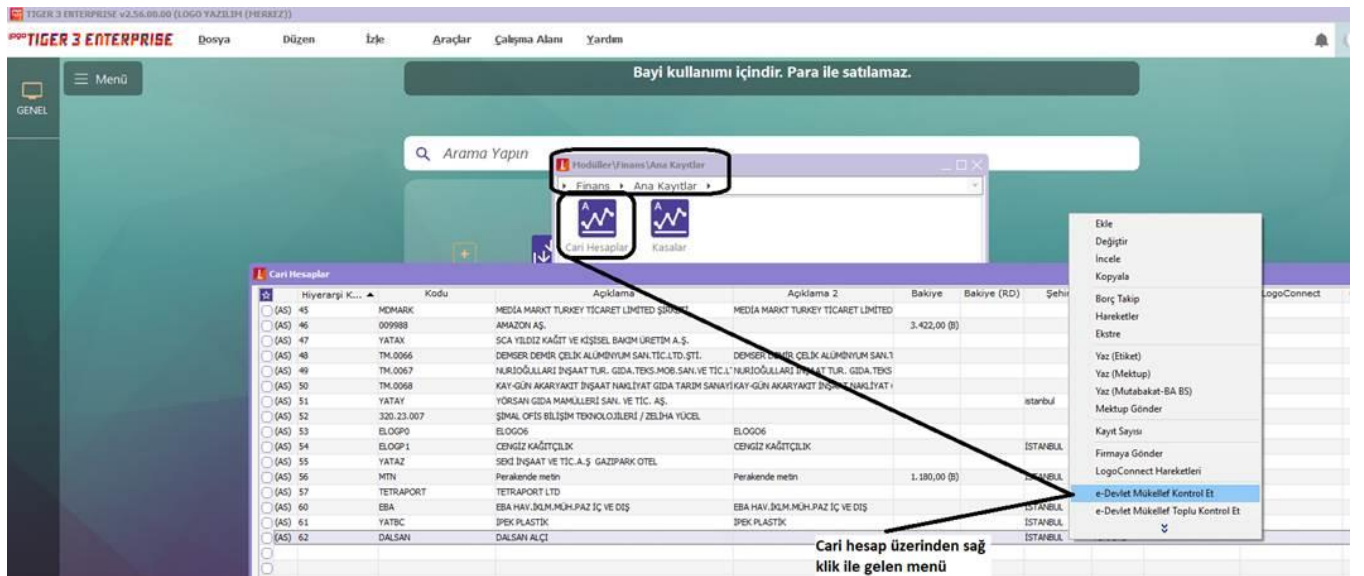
TIGER 3 ENTERPRISE v2.56.00.00 (LOGO YAZILIM (MERKEZ))

TIGER 3 ENTERPRISE Dosya Düzen İzle Araçlar Çalışma Alanı Yardım

GENEL

☰ Menü

Bayi kullanımı içindir. Para ile satılamaz.

Arama Yapın

Modüller\Finans\Ana Kayıtlar

Finans › Ana Kayıtlar ›

Cari Hesaplar Kasalar

Cari Hesaplar

| | Hiyerarşi K... | Kodu | Açıklama | Açıklama 2 | Bakiye | Bakiye (RD) | Şehir | LogoConnect |
|---|---|---|---|---|---|---|---|---|
| (AS) | 45 | MDMARK | MEDIA MARKT TURKEY TİCARET LİMİTED ŞİRKETİ | MEDIA MARKT TURKEY TİCARET LİMİTED | | | | |
| (AS) | 46 | 009988 | AMAZON AŞ. | | 3.422,00 (B) | | | |
| (AS) | 47 | YATAX | SCA YILDIZ KAĞIT VE KİŞİSEL BAKIM ÜRETİM A.Ş. | | | | | |
| (AS) | 48 | TM.0066 | DEMSER DEMİR ÇELİK ALÜMİNYUM SAN.TİC.LTD.ŞTİ. | DEMSER DEMİR ÇELİK ALÜMİNYUM SAN.T | | | | |
| (AS) | 49 | TM.0067 | NURİOĞULLARI İNŞAAT TUR. GIDA.TEKS.MOB.SAN.VE TİC.L | NURİOĞULLARI İNŞAAT TUR. GIDA.TEKS | | | | |
| (AS) | 50 | TM.0068 | KAY-GÜN AKARYAKIT İNŞAAT NAKLİYAT GIDA TARIM SANAYİ | KAY-GÜN AKARYAKIT İNŞAAT NAKLİYAT | | | | |
| (AS) | 51 | YATAY | YÖRSAN GIDA MAMÜLLERİ SAN. VE TİC. AŞ. | | | | istanbul | |
| (AS) | 52 | 320.23.007 | ŞİMAL OFİS BİLİŞİM TEKNOLOJİLERİ / ZELİHA YÜCEL | | | | | |
| (AS) | 53 | ELOGP0 | ELOGO6 | ELOGO6 | | | | |
| (AS) | 54 | ELOGP1 | CENGİZ KAĞITÇILIK | CENGİZ KAĞITÇILIK | | | İSTANBUL | |
| (AS) | 55 | YATAZ | SEKİ İNŞAAT VE TİC.A.Ş GAZİPARK OTEL | | | | | |
| (AS) | 56 | MTN | Perakende metin | Perakende metin | 1.180,00 (B) | | İSTANBUL | |
| (AS) | 57 | TETRAPORT | TETRAPORT LTD | | | | | |
| (AS) | 60 | EBA | EBA HAV.İKLM.MÜH.PAZ İÇ VE DIŞ | EBA HAV.İKLM.MÜH.PAZ İÇ VE DIŞ | | | İSTANBUL | |
| (AS) | 61 | YATBC | İPEK PLASTİK | İPEK PLASTİK | | | İSTANBUL | |
| (AS) | 62 | DALSAN | DALSAN ALÇI | | | | İSTANBUL | |

Ekle
Değiştir
İncele
Kopyala
Borç Takip
Hareketler
Ekstre
Yaz (Etiket)
Yaz (Mektup)
Yaz (Mutabakat-BA BS)
Mektup Gönder
Kayıt Sayısı
Firmaya Gönder
LogoConnect Hareketleri
e-Devlet Mükellef Kontrol Et
e-Devlet Mükellef Toplu Kontrol Et

Cari hesap üzerinden sağ klik ile gelen menü